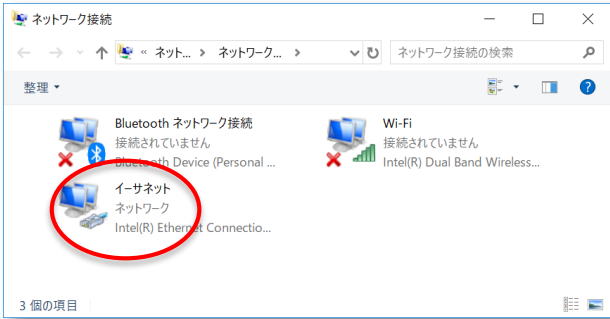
ネットワーク接続

« ネット... › ネットワーク... ›

ネットワーク接続の検索

整理 ▾

Bluetooth ネットワーク接続
接続されていません
Bluetooth Device (Personal ...

Wi-Fi
接続されていません
Intel(R) Dual Band Wireless...

イーサネット
ネットワーク
Intel(R) Ethernet Connectio...

3 個の項目